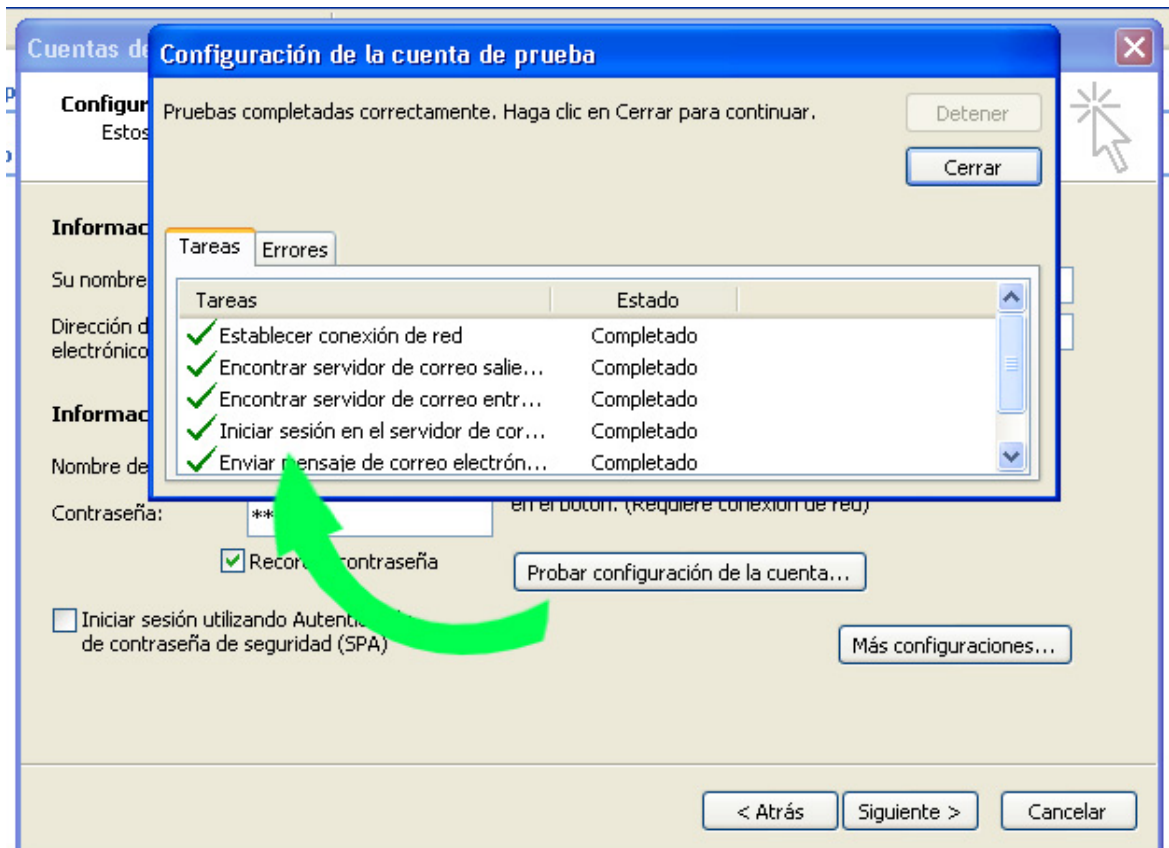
Cuentas de

Configuración de la cuenta de prueba

Pruebas completadas correctamente. Haga clic en Cerrar para continuar.

Detener

Cerrar

Tareas | Errores

| Tareas | Estado |
|---|---|
| Establecer conexión de red | Completado |
| Encontrar servidor de correo salie... | Completado |
| Encontrar servidor de correo entr... | Completado |
| Iniciar sesión en el servidor de cor... | Completado |
| Enviar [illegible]ensaje de correo electrón... | Completado |

Configur
Estos

Informac

Su nombre

Dirección d
electrónico

Informac

Nombre de

Contraseña: **

en el botón. (Requiere conexión de red)

Record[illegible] contraseña

Probar configuración de la cuenta...

Iniciar sesión utilizando Autentic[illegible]
de contraseña de seguridad (SPA)

Más configuraciones...

< Atrás

Siguiente >

Cancelar